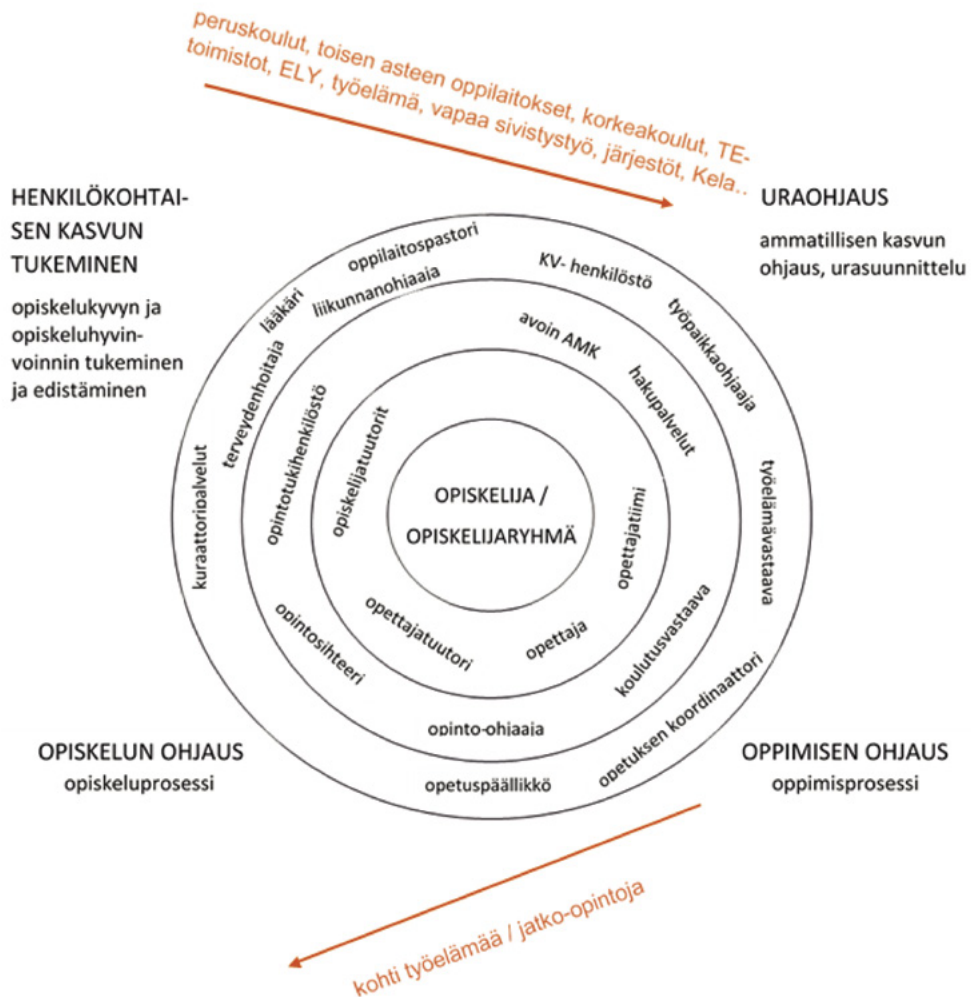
peruskoulut, toisen asteen oppilaitokset, korkeakoulut, TE-toimistot, ELY, työelämä, vapaa sivistystyö, järjestöt, Kela..

HENKILÖKOHTAISEN KASVUN TUKEMINEN

opiskelukyvyn ja opiskeluhyvinvoinnin tukeminen ja edistäminen

URAOHJAUS

ammatillisen kasvun ohjaus, urasuunnittelu

oppilaitospastori
KV- henkilöstö
työpaikkaohjaaja
työelämävastaava
opetuksen koordinaattori
opetuspäällikkö
kuraattoripalvelut
terveydenhoitaja
lääkäri
liikunnanohjaaja
avoin AMK
hakupalvelut
koulutusvastaava
opinto-ohjaaja
opintosihteeri
opintotukihenkilöstö
opiskelijatuutorit
opettajatiimi
opettaja
opettajatuutori

OPISKELIJA / OPISKELIJARYHMÄ

OPISKELUN OHJAUS
opiskeluprosessi

OPPIMISEN OHJAUS
oppimisprosessi

kohti työelämää / jatko-opintoja